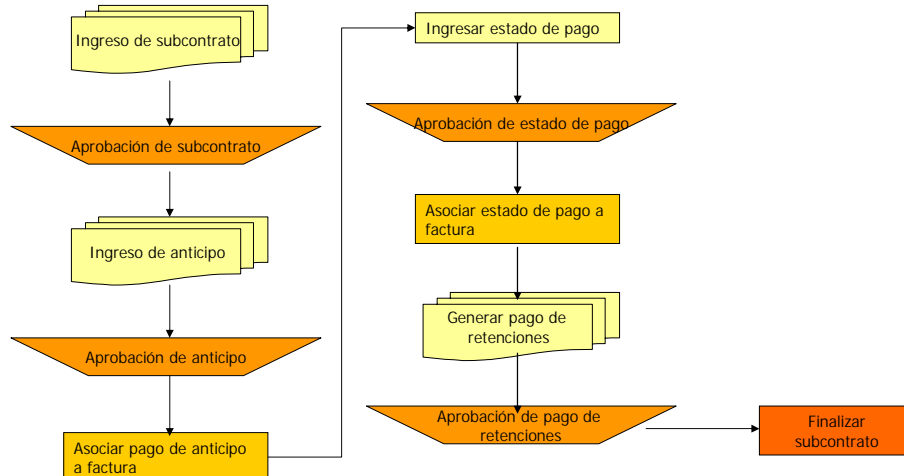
Ingreso de subcontrato

Aprobación de subcontrato

Ingreso de anticipo

Aprobación de anticipo

Asociar pago de anticipo a factura

Ingresar estado de pago

Aprobación de estado de pago

Asociar estado de pago a factura

Generar pago de retenciones

Aprobación de pago de retenciones

Finalizar subcontrato